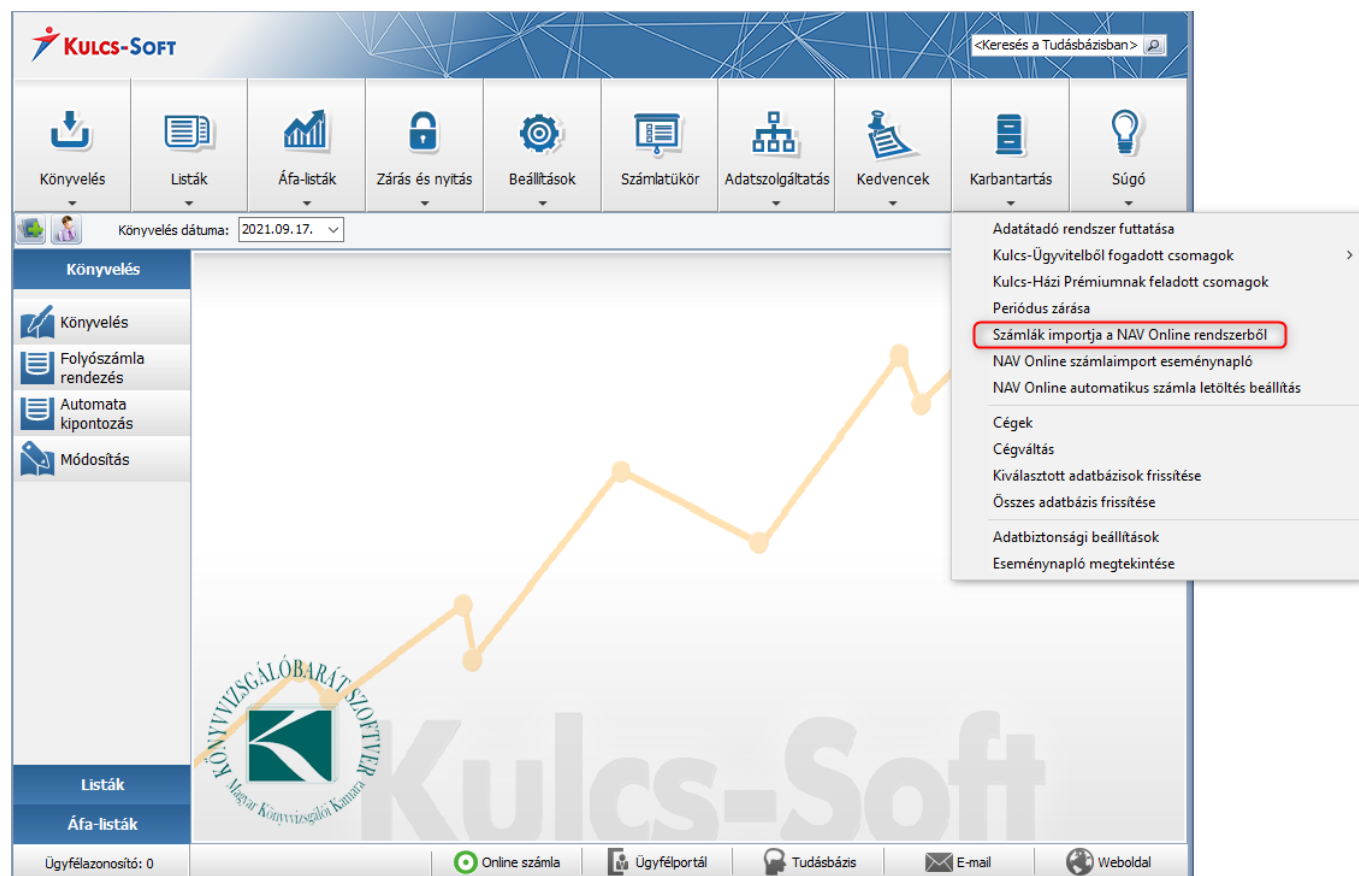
KULCS-SOFT

<Keresés a Tudásbázisban>

Könyvelés
Listák
Áfa-listák
Zárás és nyitás
Beállítások
Számlatükör
Adatszolgáltatás
Kedvencek
Karbantartás
Súgó

Könyvelés dátuma: 2021.09.17.

Könyvelés

Könyvelés
Folyószámla rendezés
Automata kipontozás
Módosítás

Adatátadó rendszer futtatása
Kulcs-Ügyvitelből fogadott csomagok
Kulcs-Házi Prémiumnak feladott csomagok
Periódus zárása
Számlák importja a NAV Online rendszerből
NAV Online számlaimport eseménynapló
NAV Online automatikus számla letöltés beállítás
Cégek
Cégváltás
Kiválasztott adatbázisok frissítése
Összes adatbázis frissítése
Adatbiztonsági beállítások
Eseménynapló megtekintése

KÖNYVVIZSGÁLÓBARÁT SZOFTVER
Magyar Könyvvizsgálói Kamara

Kulcs-Soft

Listák
Áfa-listák

Ügyfélazonosító: 0
Online számla
Ügyfélportál
Tudásbázis
E-mail
Weboldal